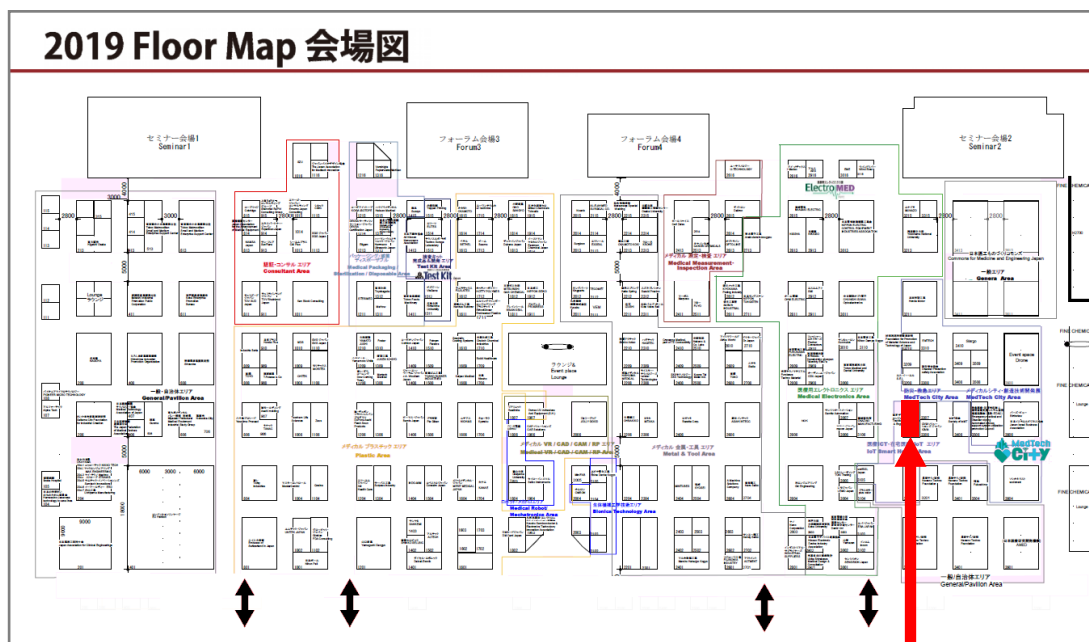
2019 Floor Map 会場図

セミナー会場1
Seminar1

フォーラム会場3
Forum3

フォーラム会場4
Forum4

セミナー会場2
Seminar2

ElectroMED

受託・コンサル エリア
Consultant Area

パッケージング・滅菌・ディスポーザブル
Medical Packaging Sterilization / Disposable Area

試作・測定・解析 エリア
Test Kit Area

Test Kit

メディカル 測定・検査 エリア
Medical Measurement・Inspection Area

一般 エリア
Genera Area

Lounge

一般・自治体エリア
General/Pavilion Area

ラウンジ&
Event place
Lounge

医療用エレクトロニクス エリア
Medical Electronics Area

Event space
Drone

創出・創生エリア
MedTech City Area

メディカルシティ・創造技術開発
MedTech City Area

メディカル プラスチック エリア
Plastic Area

メディカル VR / CAD / CAM / RP エリア
Medical VR / CAD / CAM / RP Area

メディカル 金属・工具 エリア
Metal & Tool Area

医療用IoT・スマート エリア
IoT Smart Area

MedTech City

Medical Robot Mechatronics Area

Bio-tech Technology Area

一般/自治体エリア
General/Pavilion Area

FINE CHEMICAL

2800

3000

6000

5000

4000

9000

18000

10000